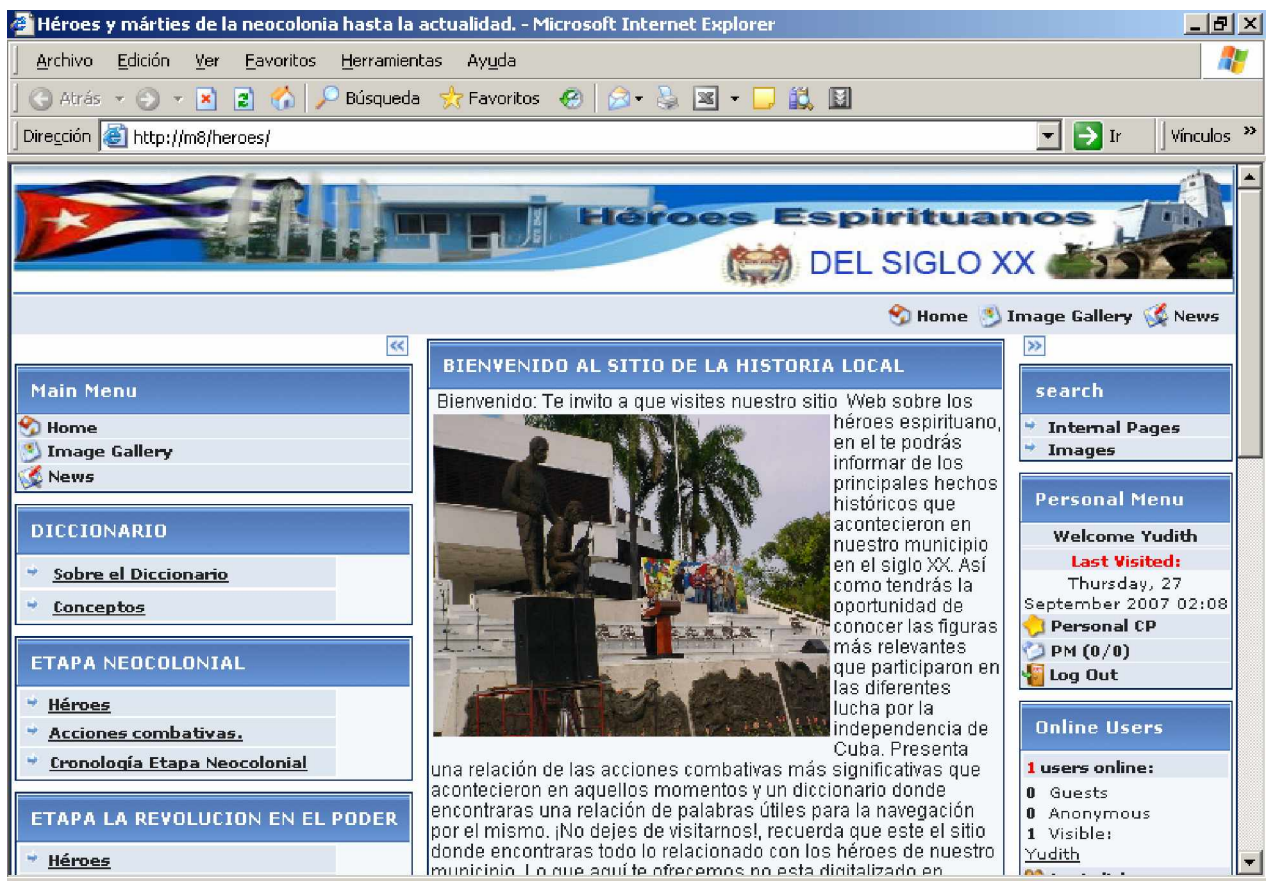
Héroes y mártires de la neocolonia hasta la actualidad. - Microsoft Internet Explorer

Archivo Edición Ver Favoritos Herramientas Ayuda

Atrás Búsqueda Favoritos

Dirección http://m8/heroes/ Ir Vínculos »

Héroes Espirituanos
DEL SIGLO XX

Home Image Gallery News

Main Menu
Home
Image Gallery
News

DICCIONARIO
Sobre el Diccionario
Conceptos

ETAPA NEOCOLONIAL
Héroes
Acciones combativas.
Cronología Etapa Neocolonial

ETAPA LA REVOLUCION EN EL PODER
Héroes

BIENVENIDO AL SITIO DE LA HISTORIA LOCAL

Bienvenido: Te invito a que visites nuestro sitio Web sobre los héroes espirituano, en el te podrás informar de los principales hechos históricos que acontecieron en nuestro municipio en el siglo XX. Así como tendrás la oportunidad de conocer las figuras más relevantes que participaron en las diferentes lucha por la independencia de Cuba. Presenta una relación de las acciones combativas más significativas que acontecieron en aquellos momentos y un diccionario donde encontraras una relación de palabras útiles para la navegación por el mismo. ¡No dejes de visitarnos!, recuerda que este el sitio donde encontraras todo lo relacionado con los héroes de nuestro municipio. Lo que aquí te ofrecemos no esta digitalizado en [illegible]

search
Internal Pages
Images

Personal Menu
Welcome Yudith
Last Visited:
Thursday, 27 September 2007 02:08
Personal CP
PM (0/0)
Log Out

Online Users
1 users online:
0 Guests
0 Anonymous
1 Visible:
Yudith
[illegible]